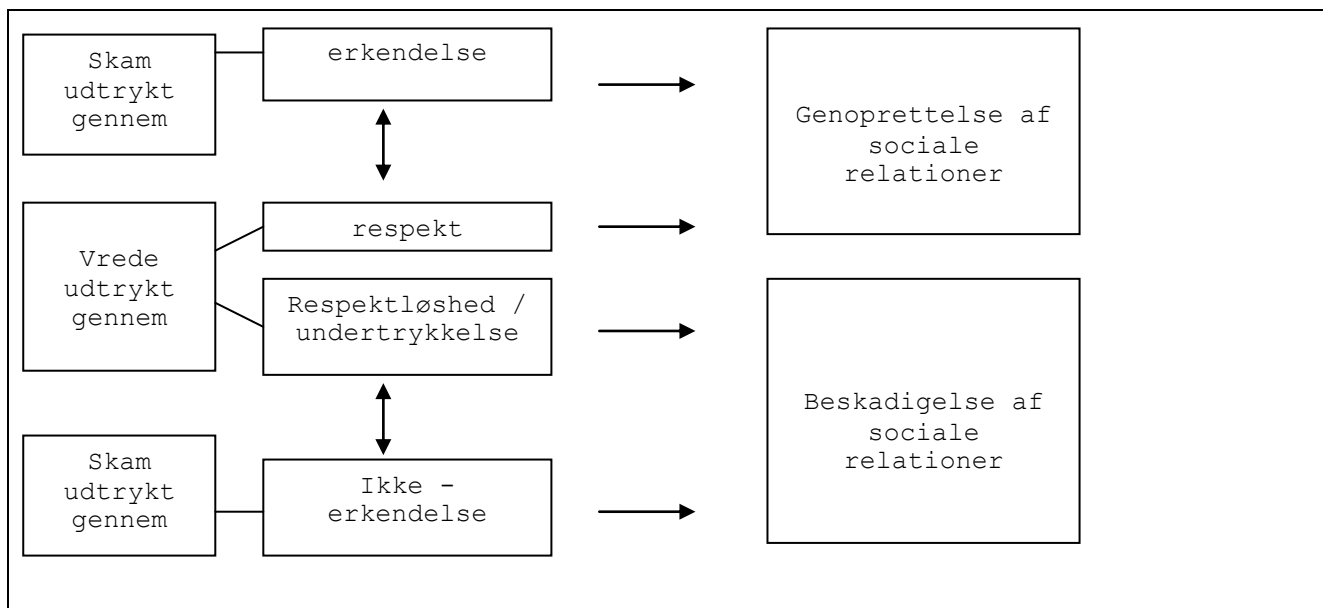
Skam udtrykt gennem

erkendelse

Genoprettelse af sociale relationer

Vrede udtrykt gennem

respekt

Respektløshed / undertrykkelse

Beskadigelse af sociale relationer

Skam udtrykt gennem

Ikke - erkendelse